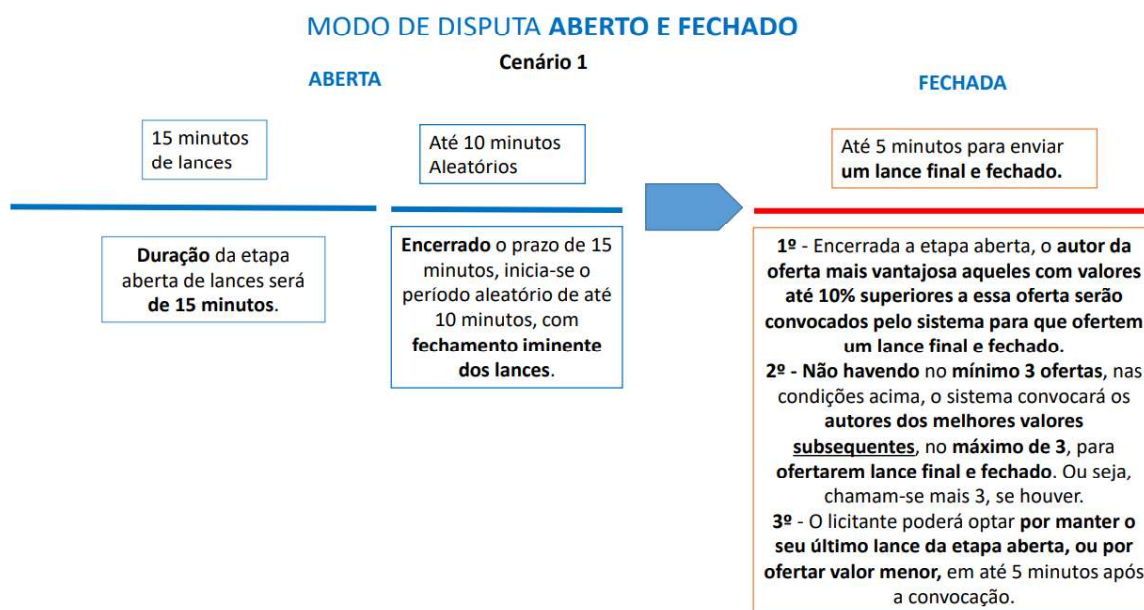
MODO DE DISPUTA **ABERTO E FECHADO**

**Cenário 1**

**ABERTA**

**FECHADA**

15 minutos de lances

Até 10 minutos Aleatórios

Até 5 minutos para enviar **um lance final e fechado.**

**Duração** da etapa aberta de lances será **de 15 minutos**.

**Encerrado** o prazo de 15 minutos, inicia-se o período aleatório de até 10 minutos, com **fechamento iminente dos lances**.

1º - Encerrada a etapa aberta, o **autor da oferta mais vantajosa aqueles com valores até 10% superiores a essa oferta serão convocados pelo sistema para que ofertem um lance final e fechado.**
2º - **Não havendo** no **mínimo 3 ofertas**, nas condições acima, o sistema convocará os **autores dos melhores valores subsequentes**, no **máximo de 3**, para **ofertarem lance final e fechado**. Ou seja, chamam-se mais 3, se houver.
3º - O licitante poderá optar **por manter o seu último lance da etapa aberta, ou por ofertar valor menor,** em até 5 minutos após a convocação.